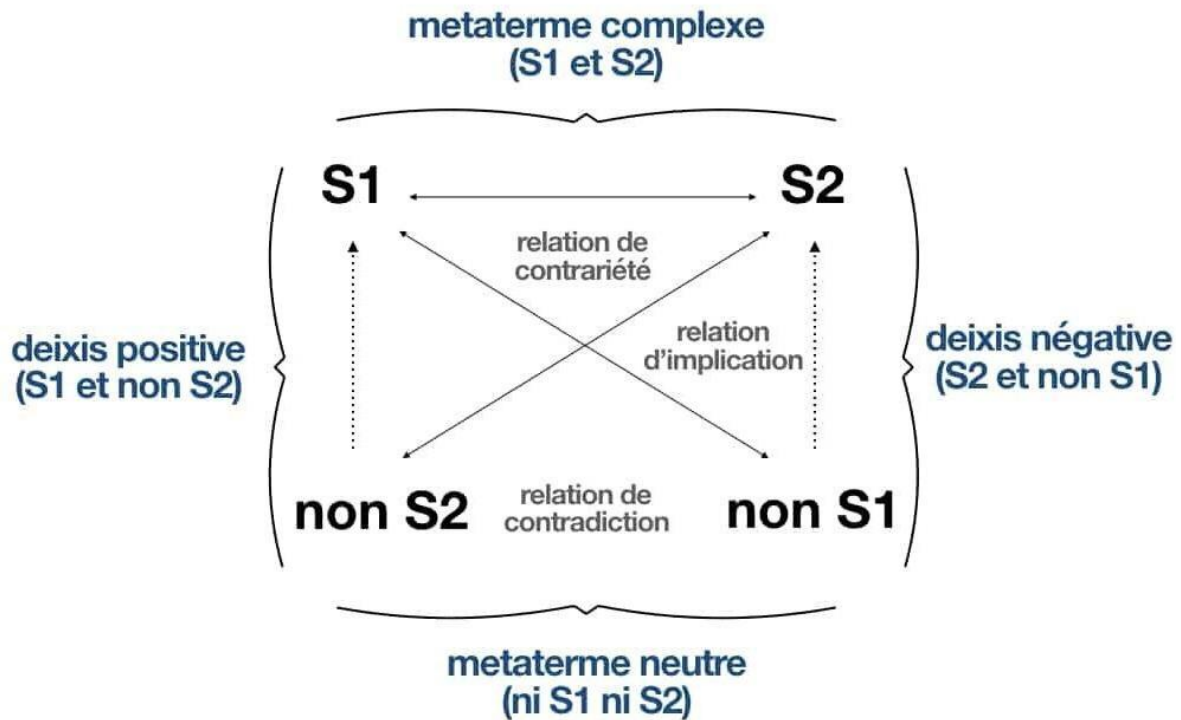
metaterme complexe
(S1 et S2)

S1

S2

relation de contrariété

deixis positive
(S1 et non S2)

relation d'implication

deixis négative
(S2 et non S1)

non S2

relation de contradiction

non S1

metaterme neutre
(ni S1 ni S2)